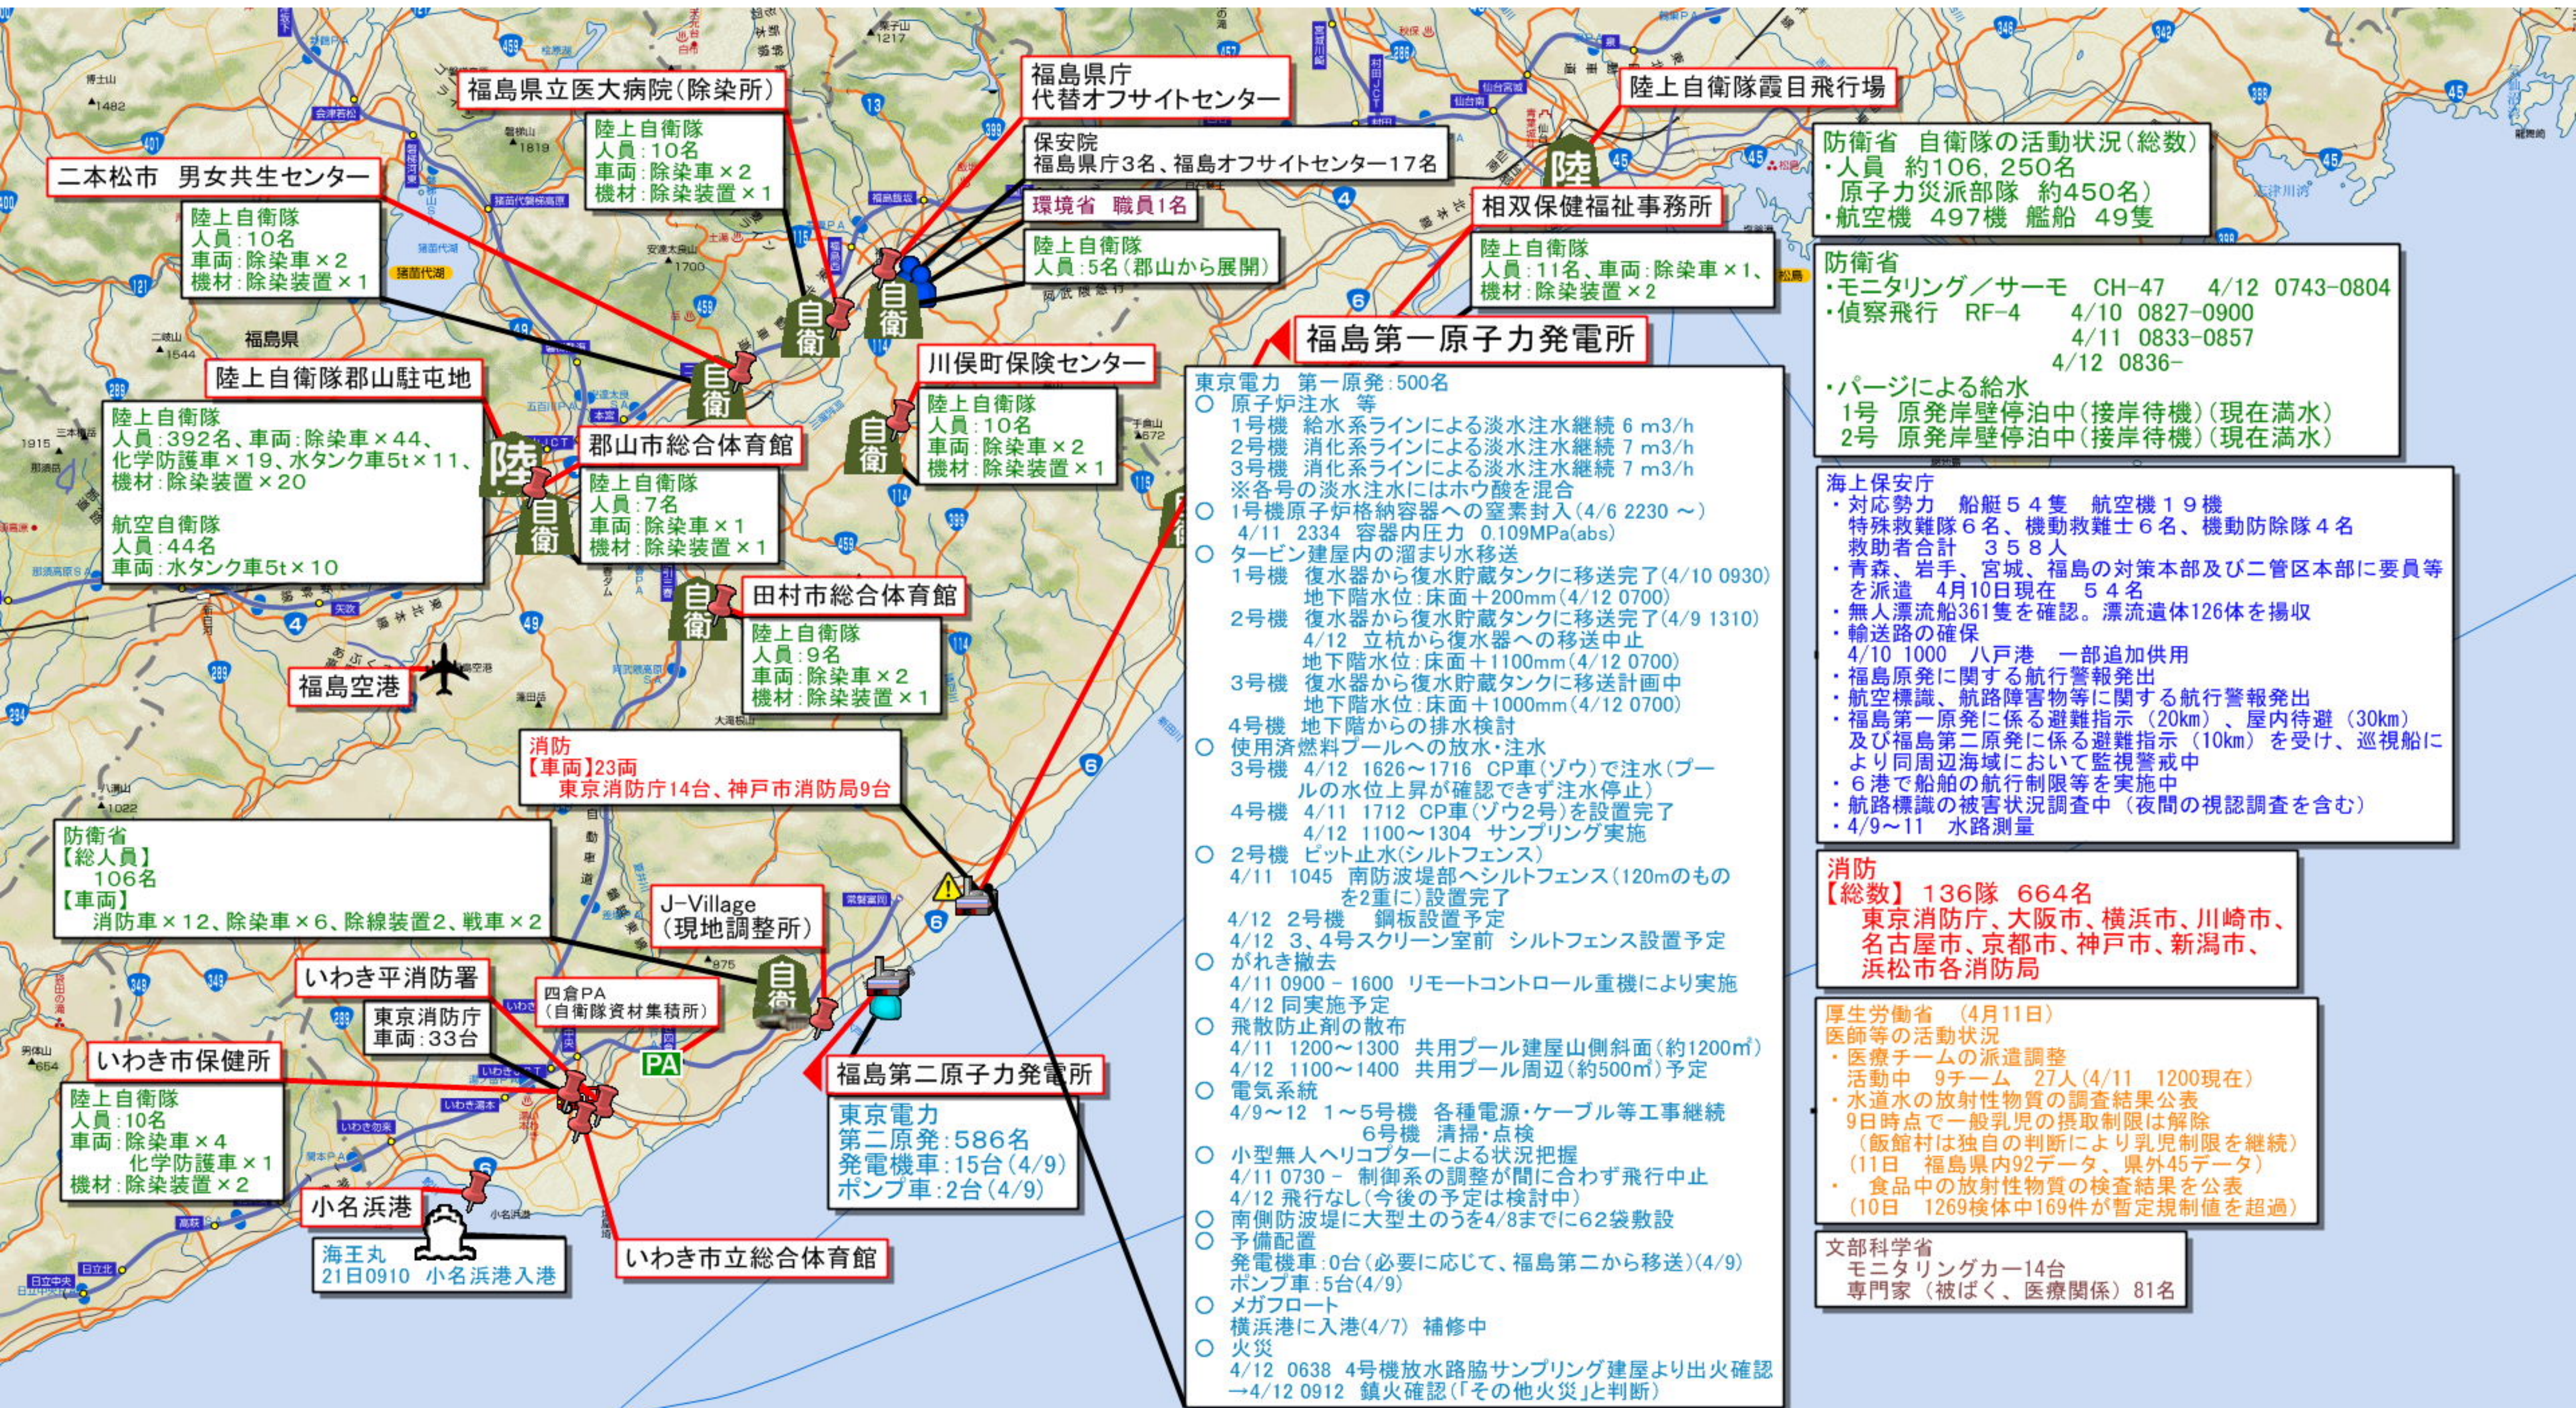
福島県立医大病院(除染所)
陸上自衛隊
人員:10名
車両:除染車×2
機材:除染装置×1

福島県庁
代替オフサイトセンター

保安院
福島県庁3名、福島オフサイトセンター17名

環境省 職員1名

陸上自衛隊
人員:5名(郡山から展開)

陸上自衛隊霞目飛行場

防衛省 自衛隊の活動状況(総数)
・人員 約106,250名
原子力災派部隊 約450名)
・航空機 497機 艦船 49隻

相双保健福祉事務所
陸上自衛隊
人員:11名、車両:除染車×1、機材:除染装置×2

防衛省
・モニタリング/サーモ CH-47 4/12 0743-0804
・偵察飛行 RF-4 4/10 0827-0900
4/11 0833-0857
4/12 0836-
・バージによる給水
1号 原発岸壁停泊中(接岸待機)(現在満水)
2号 原発岸壁停泊中(接岸待機)(現在満水)

二本松市 男女共生センター
陸上自衛隊
人員:10名
車両:除染車×2
機材:除染装置×1

陸上自衛隊郡山駐屯地
陸上自衛隊
人員:392名、車両:除染車×44、化学防護車×19、水タンク車5t×11、機材:除染装置×20

航空自衛隊
人員:44名
車両:水タンク車5t×10

郡山市総合体育館
陸上自衛隊
人員:7名
車両:除染車×1
機材:除染装置×1

川俣町保険センター
陸上自衛隊
人員:10名
車両:除染車×2
機材:除染装置×1

田村市総合体育館
陸上自衛隊
人員:9名
車両:除染車×2
機材:除染装置×1

福島空港

福島第一原子力発電所
東京電力 第一原発:500名
○ 原子炉注水 等
1号機 給水系ラインによる淡水注水継続 6 m3/h
2号機 消化系ラインによる淡水注水継続 7 m3/h
3号機 消化系ラインによる淡水注水継続 7 m3/h
※各号の淡水注水にはホウ酸を混合
○ 1号機原子炉格納容器への窒素封入(4/6 2230 ~)
4/11 2334 容器内圧力 0.109MPa(abs)
○ タービン建屋内の溜まり水移送
1号機 復水器から復水貯蔵タンクに移送完了(4/10 0930)
地下階水位:床面+200mm(4/12 0700)
2号機 復水器から復水貯蔵タンクに移送完了(4/9 1310)
4/12 立杭から復水器への移送中止
地下階水位:床面+1100mm(4/12 0700)
3号機 復水器から復水貯蔵タンクに移送計画中
地下階水位:床面+1000mm(4/12 0700)
4号機 地下階からの排水検討
○ 使用済燃料プールへの放水・注水
3号機 4/12 1626~1716 CP車(ゾウ)で注水(プールの水位上昇が確認できず注水停止)
4号機 4/11 1712 CP車(ゾウ2号)を設置完了
4/12 1100~1304 サンプリング実施
○ 2号機 ピット止水(シルトフェンス)
4/11 1045 南防波堤部へシルトフェンス(120mのものを2重に)設置完了
4/12 2号機 鋼板設置予定
4/12 3、4号スクリーン室前 シルトフェンス設置予定
○ がれき撤去
4/11 0900 - 1600 リモートコントロール重機により実施
4/12 同実施予定
○ 飛散防止剤の散布
4/11 1200~1300 共用プール建屋山側斜面(約1200㎡)
4/12 1100~1400 共用プール周辺(約500㎡)予定
○ 電気系統
4/9~12 1~5号機 各種電源・ケーブル等工事継続
6号機 清掃・点検
○ 小型無人ヘリコプターによる状況把握
4/11 0730 - 制御系の調整が間に合わず飛行中止
4/12 飛行なし(今後の予定は検討中)
○ 南側防波堤に大型土のうを4/8までに62袋敷設
○ 予備配置
発電機車:0台(必要に応じて、福島第二から移送)(4/9)
ポンプ車:5台(4/9)
○ メガフロート
横浜港に入港(4/7) 補修中
○ 火災
4/12 0638 4号機放水路脇サンプリング建屋より出火確認
→4/12 0912 鎮火確認(「その他火災」と判断)

海上保安庁
・対応勢力 船艇54隻 航空機19機
特殊救難隊6名、機動救難士6名、機動防除隊4名
救助者合計 358人
・青森、岩手、宮城、福島の対策本部及び二管区本部に要員等を派遣 4月10日現在 54名
・無人漂流船361隻を確認。漂流遺体126体を揚収
・輸送路の確保
4/10 1000 八戸港 一部追加供用
・福島原発に関する航行警報発出
・航空標識、航路障害物等に関する航行警報発出
・福島第一原発に係る避難指示(20km)、屋内待避(30km)及び福島第二原発に係る避難指示(10km)を受け、巡視船により同周辺海域において監視警戒中
・6港で船舶の航行制限等を実施中
・航路標識の被害状況調査中(夜間の視認調査を含む)
・4/9~11 水路測量

消防
【車両】23両
東京消防庁14台、神戸市消防局9台

防衛省
【総人員】
106名
【車両】
消防車×12、除染車×6、除線装置2、戦車×2

J-Village
(現地調整所)

いわき平消防署
東京消防庁
車両:33台

四倉PA
(自衛隊資材集積所)

PA

いわき市保健所
陸上自衛隊
人員:10名
車両:除染車×4
化学防護車×1
機材:除染装置×2

福島第二原子力発電所
東京電力
第二原発:586名
発電機車:15台(4/9)
ポンプ車:2台(4/9)

小名浜港
海王丸
21日0910 小名浜港入港

いわき市立総合体育館

消防
【総数】136隊 664名
東京消防庁、大阪市、横浜市、川崎市、名古屋市、京都市、神戸市、新潟市、浜松市各消防局

厚生労働省 (4月11日)
医師等の活動状況
・医療チームの派遣調整
活動中 9チーム 27人(4/11 1200現在)
・水道水の放射性物質の調査結果公表
9日時点で一般乳児の摂取制限は解除
(飯館村は独自の判断により乳児制限を継続)
(11日 福島県内92データ、県外45データ)
・ 食品中の放射性物質の検査結果を公表
(10日 1269検体中169件が暫定規制値を超過)

文部科学省
モニタリングカー14台
専門家(被ばく、医療関係)81名

福島県

自衛

陸